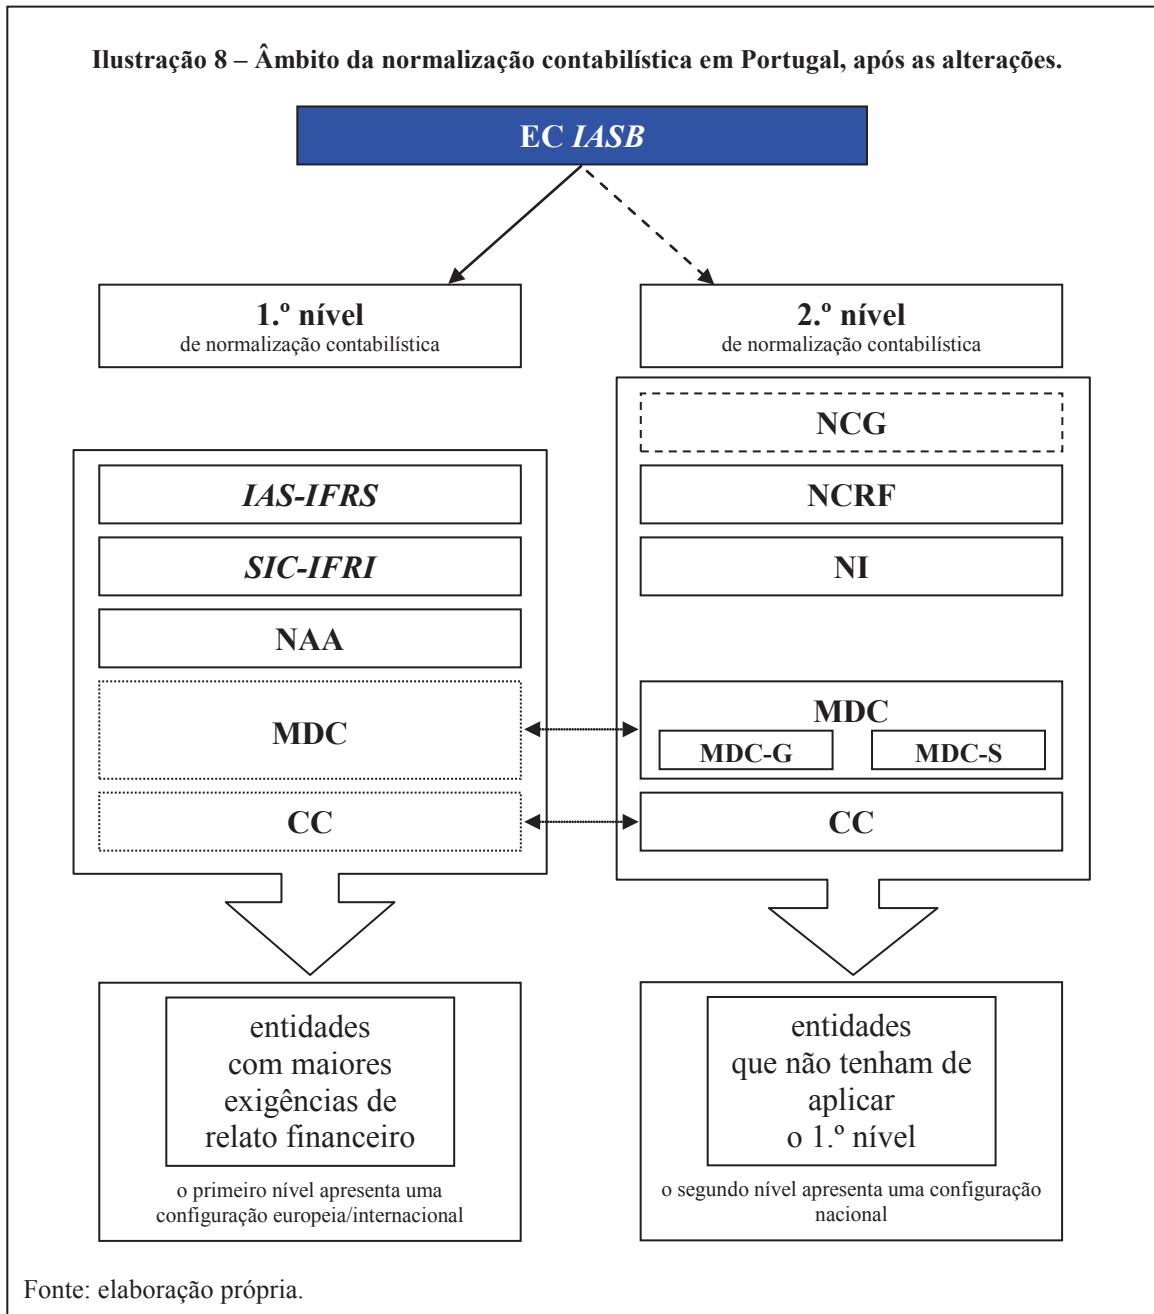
Ilustração 8 – Âmbito da normalização contabilística em Portugal, após as alterações.

EC IASB

1.º nível
de normalização contabilística

2.º nível
de normalização contabilística

IAS-IFRS

SIC-IFRI

NAA

MDC

CC

NCG

NCRF

NI

MDC

MDC-G

MDC-S

CC

entidades com maiores exigências de relato financeiro

o primeiro nível apresenta uma configuração europeia/internacional

entidades que não tenham de aplicar o 1.º nível

o segundo nível apresenta uma configuração nacional

Fonte: elaboração própria.